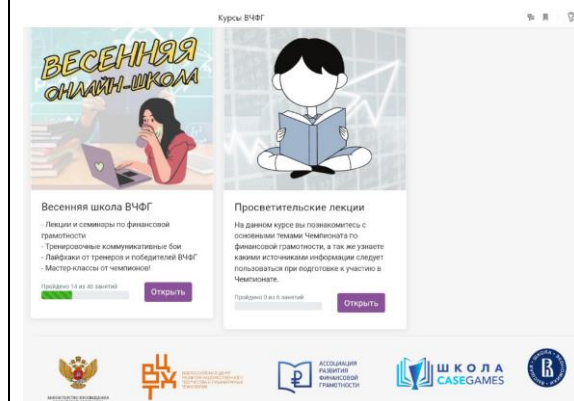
Курсы ВЧФГ

ВЕСЕННЯЯ ОНЛАЙН-ШКОЛА

Весенняя школа ВЧФГ

- Лекции и семинары по финансовой грамотности
- Тренировочные коммуникативные бои
- Лайфхаки от тренеров и победителей ВЧФГ
- Мастер-классы от чемпионов!

Пройдено 14 из 40 занятий

Открыть

Просветительские лекции

На данном курсе вы познакомитесь с основными темами Чемпионата по финансовой грамотности, а так же узнаете какими источниками информации следует пользоваться при подготовке к участию в Чемпионате.

Пройдено 0 из 6 занятий

Открыть

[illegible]

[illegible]

АССОЦИАЦИЯ РАЗВИТИЯ ФИНАНСОВОЙ ГРАМОТНОСТИ

ШКОЛА CASEGAMES